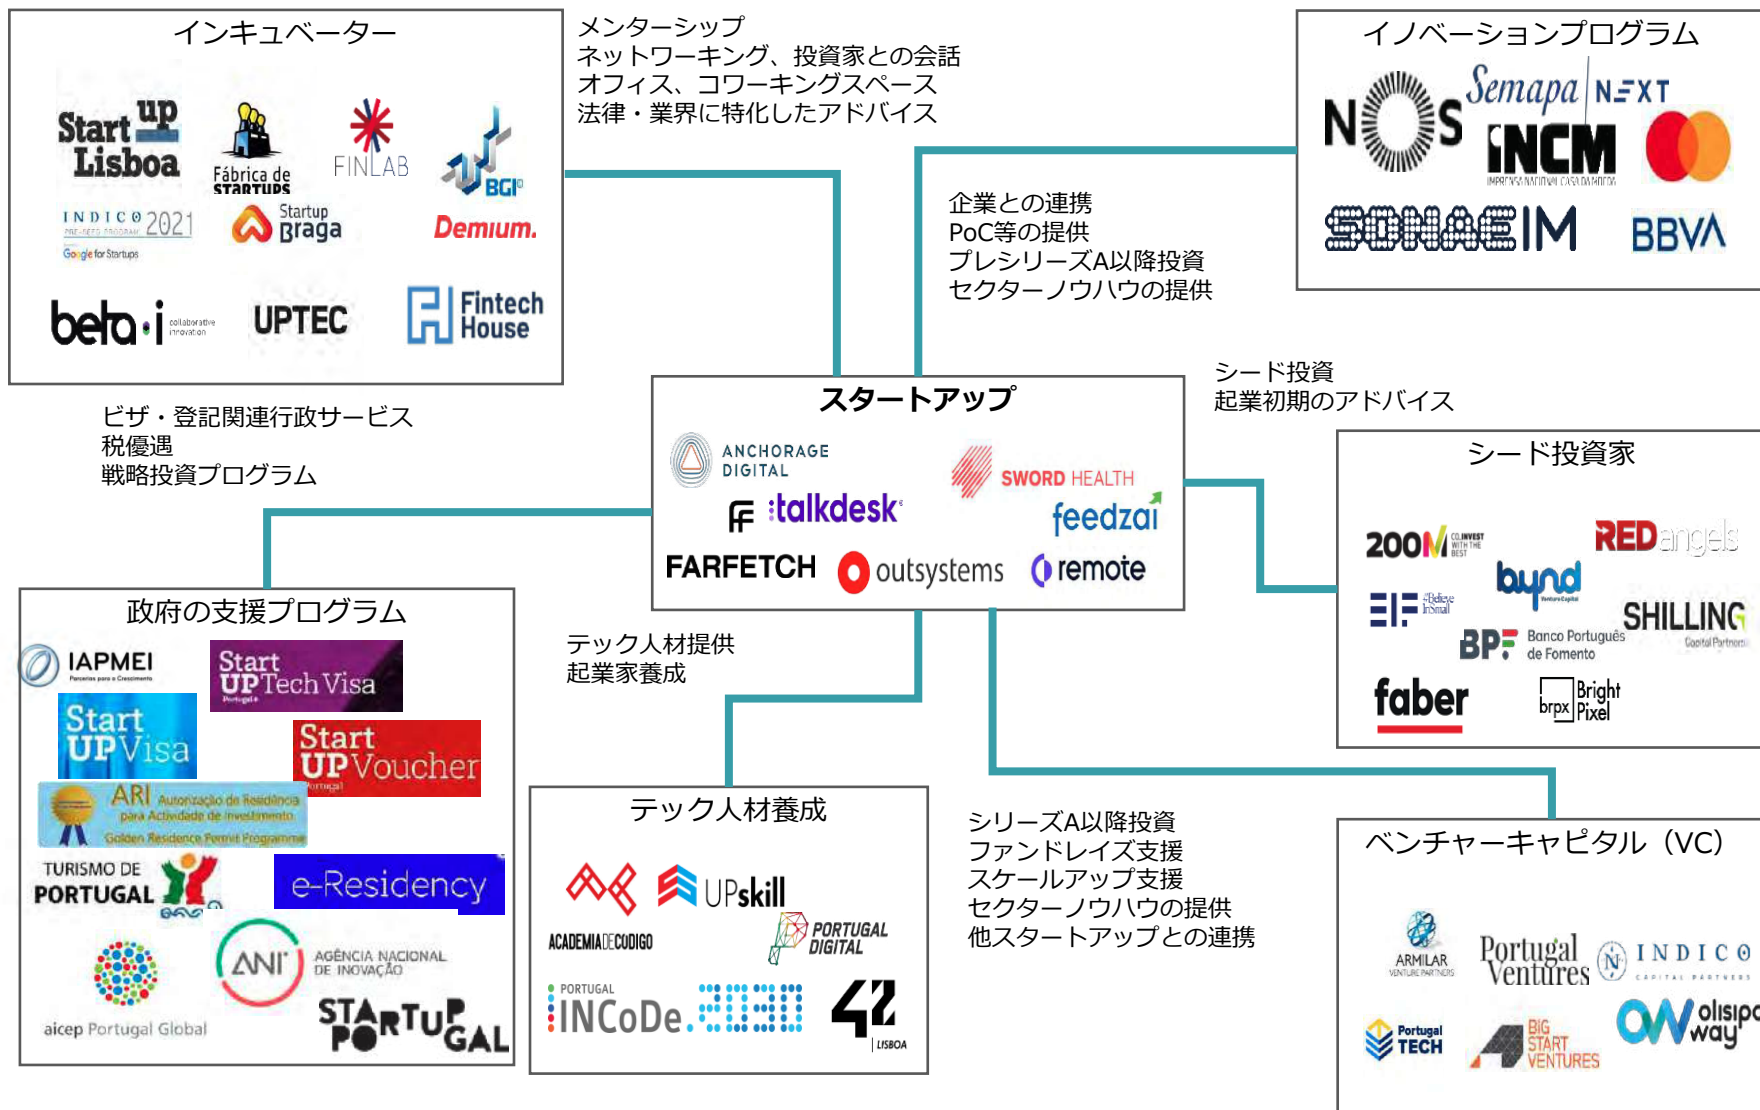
インキュベーター

Start up Lisboa

Fábrica de STARTUPS

FINLAB

BGI

INDICO 2021 PRE-SEED PROGRAM Google for Startups

Startup Braga

Demium.

beta-i collaborative innovation

UPTEC

Fintech House

メンターシップ
ネットワーキング、投資家との会話
オフィス、コワーキングスペース
法律・業界に特化したアドバイス

イノベーションプログラム

NOS

Semapa NEXT

INCM IMPRENSA NACIONAL CASA DA MOEDA

SONAE IM

BBVA

企業との連携
PoC等の提供
プレシリーズA以降投資
セクターノウハウの提供

シード投資
起業初期のアドバイス

スタートアップ

ANCHORAGE DIGITAL

SWORD HEALTH

talkdesk

feedzai

FARFETCH

outsystems

remote

ビザ・登記関連行政サービス
税優遇
戦略投資プログラム

シード投資家

200M CO-INVEST WITH THE BEST

RED angels

bynd Venture Capital

EIF #Believe InSmall

SHILLING Capital Partners

BPF Banco Português de Fomento

faber

brpx Bright Pixel

政府の支援プログラム

IAPMEI Parceiros para o Crescimento

Start UP Tech Visa Portugal

Start UP Visa

Start UP Voucher Portugal

ARI Autorização de Residência para Actividade de Investimento Golden Residence Permit Programme

TURISMO DE PORTUGAL

e-Residency

ANI AGÊNCIA NACIONAL DE INOVAÇÃO

aicep Portugal Global

STARTUP PORTUGAL

テック人材提供
起業家養成

テック人材養成

UPskill

ACADEMIA DE CODIGO

PORTUGAL DIGITAL

PORTUGAL INCoDe.2030

42 LISBOA

シリーズA以降投資
ファンドレイズ支援
スケールアップ支援
セクターノウハウの提供
他スタートアップとの連携

ベンチャーキャピタル（VC）

ARMILAR VENTURE PARTNERS

Portugal Ventures

INDICO CAPITAL PARTNERS

Portugal TECH

BIG START VENTURES

olisipo way